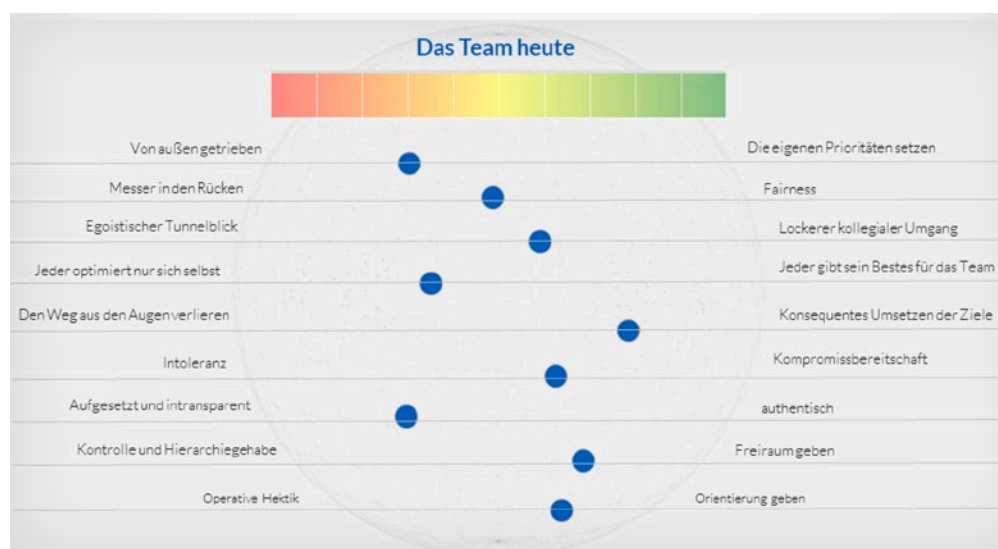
Das Team heute

Von außen getrieben | Die eigenen Prioritäten setzen
Messer in den Rücken | Fairness
Egoistischer Tunnelblick | Lockerer kollegialer Umgang
Jeder optimiert nur sich selbst | Jeder gibt sein Bestes für das Team
Den Weg aus den Augen verlieren | Konsequentes Umsetzen der Ziele
Intoleranz | Kompromissbereitschaft
Aufgesetzt und intransparent | authentisch
Kontrolle und Hierarchiegehabe | Freiraum geben
Operative Hektik | Orientierung geben